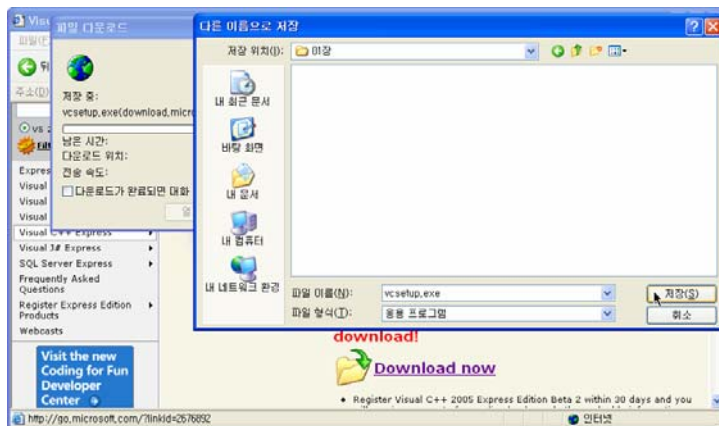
Visu
파일 다운로드
파일(F
뒤
주소(D)
vs
저장 중:
vcsetup.exe(download.micro
남은 시간:
다운로드 위치:
전송 속도:
다운로드가 완료되면 대화
열
Expres
Visual
Visual
Visual
Visual C++ Express
Visual J# Express
SQL Server Express
Frequently Asked Questions
Register Express Edition Products
Webcasts
Visit the new Coding for Fun Developer Center
다른 이름으로 저장
저장 위치(I): 미장
내 최근 문서
바탕 화면
내 문서
내 컴퓨터
내 네트워크 환경
파일 이름(N): vcsetup.exe
파일 형식(T): 응용 프로그램
저장(S)
취소
download!
Download now
Register Visual C++ 2005 Express Edition Beta 2 within 30 days and you
http://go.microsoft.com/?linkid=2676892
인터넷